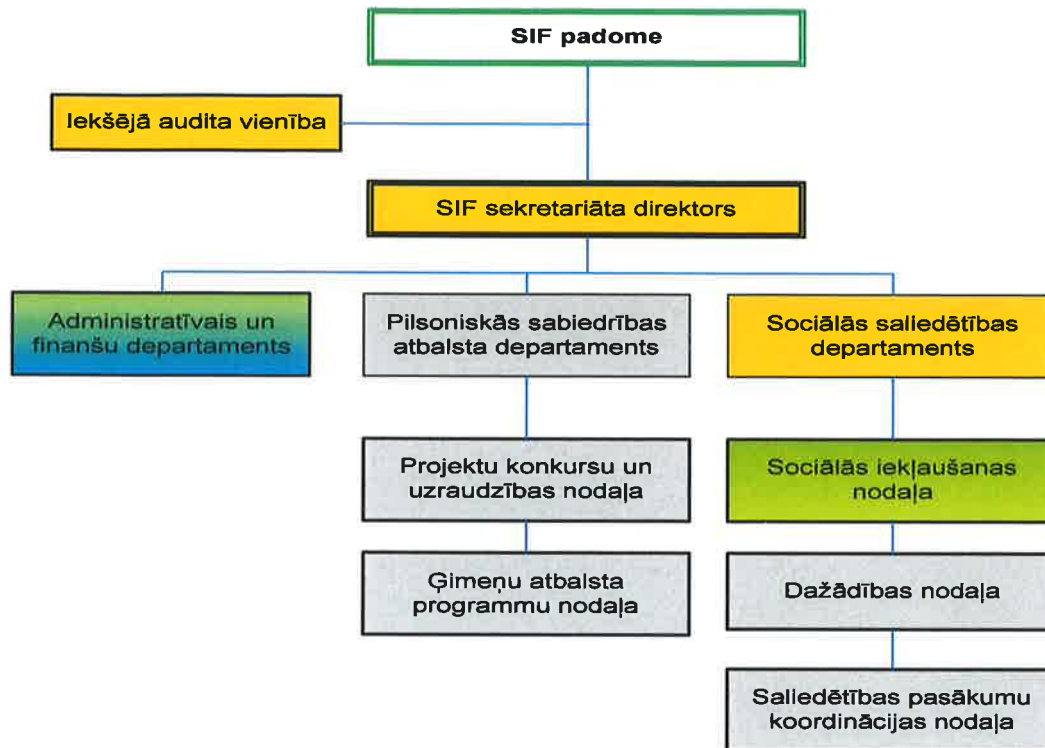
SIF padome

Iekšējā audita vienība

SIF sekretariāta direktors

Administratīvais un finanšu departaments

Pilsoniskās sabiedrības atbalsta departaments

Sociālās saliedētības departaments

Projektu konkursu un uzraudzības nodaļa

Ģimeņu atbalsta programmu nodaļa

Sociālās iekļaušanas nodaļa

Dažādības nodaļa

Saliedētības pasākumu koordinācijas nodaļa